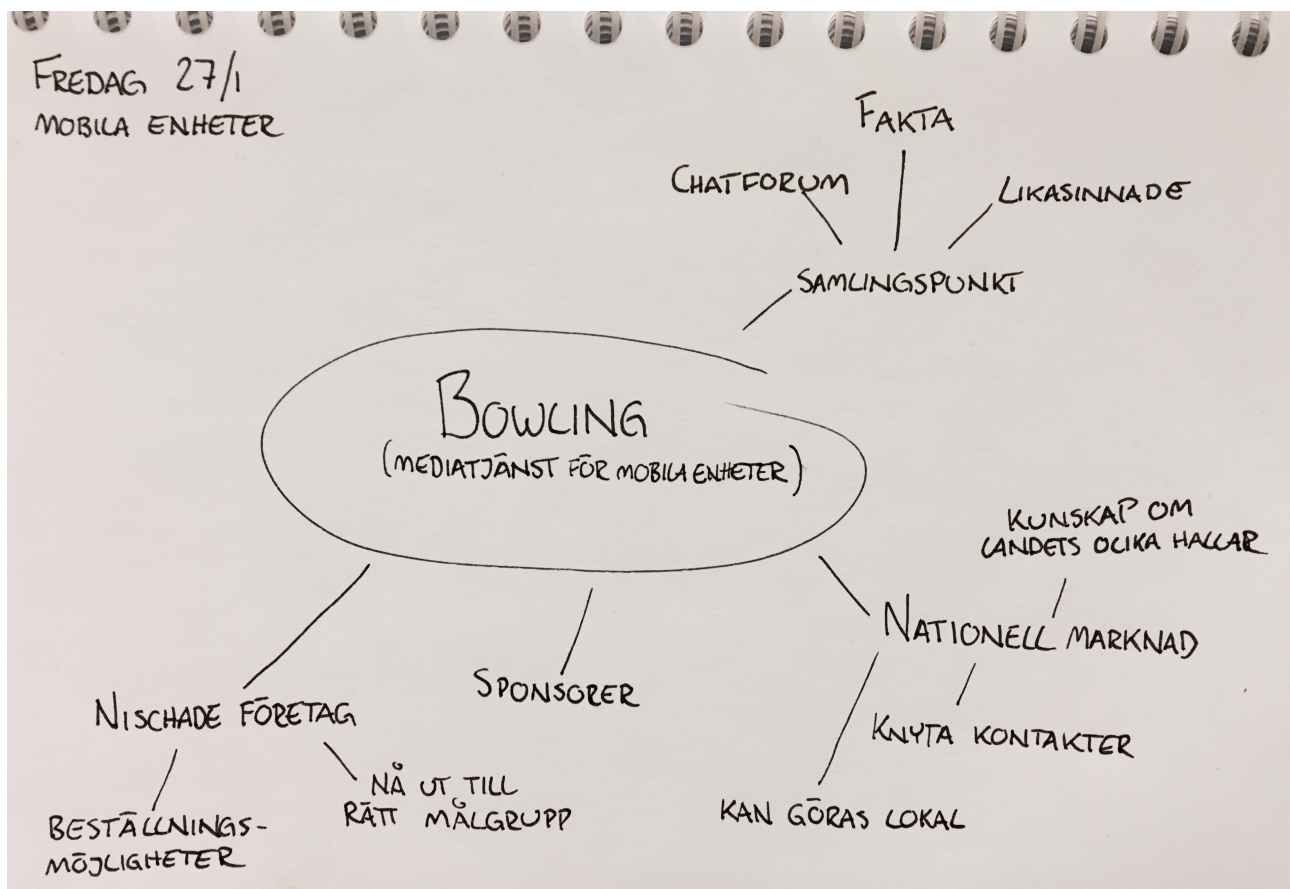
FREDAG 27/1
MOBILA ENHETER

FAKTA

CHATFORUM

LIKASINNADE

SAMLINGSPUNKT

BOWLING
(MEDIATJÄNST FÖR MOBILA ENHETER)

KUNSKAP OM LANDETS OLIKA HALLAR

NATIONELL MARKNAD

SPONSORER

NISCHADE FÖRETAG

KNYTA KONTAKTER

NÅ UT TILL RÄTT MÅLGRUPP

KAN GÖRAS LOKAL

BESTÄLLNINGS-MÖJLIGHETER